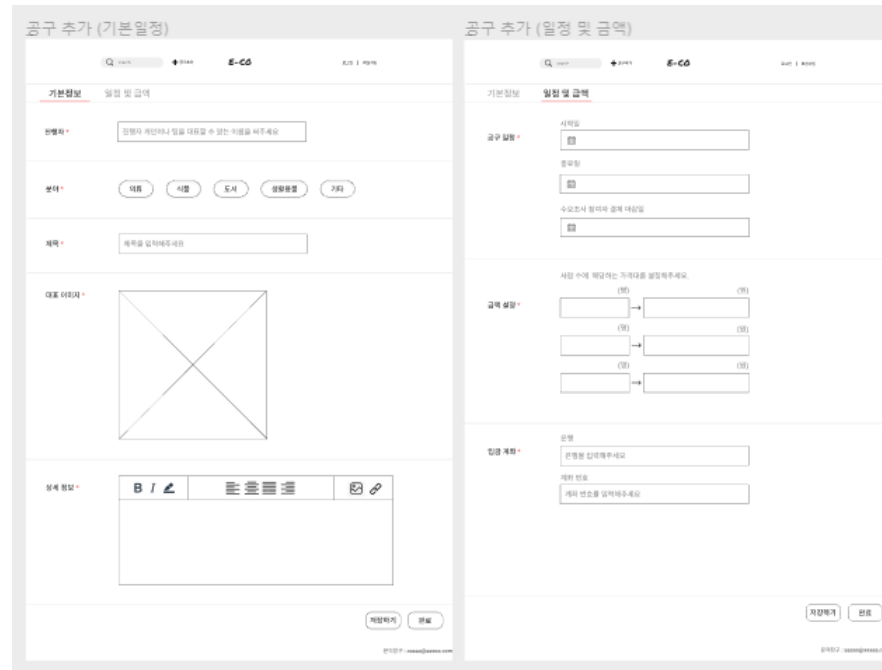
공구 추가 (기본일정)

Q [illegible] + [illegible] E-CO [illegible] | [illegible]

기본정보 일정 및 금액

진행자 * 진행자 개인이나 팀을 대표할 수 있는 이름을 써주세요

분야 * 의류 식품 도서 생활용품 기타

제목 * 제목을 입력해주세요

대표 이미지 *

상세 정보 * B I

저장하기 완료

문의메일 : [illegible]

공구 추가 (일정 및 금액)

Q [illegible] + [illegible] E-CO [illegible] | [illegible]

기본정보 일정 및 금액

공구 일정 * 시작일 종료일 수요조사 참여자 결제 마감일

금액 설정 * 사람 수에 해당하는 가격대를 설정해주세요.

(명) (원)
(명) (원)
(명) (원)

입금 계좌 * 은행 은행을 입력해주세요 계좌 번호 계좌 번호를 입력해주세요

저장하기 완료

문의메일 : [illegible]